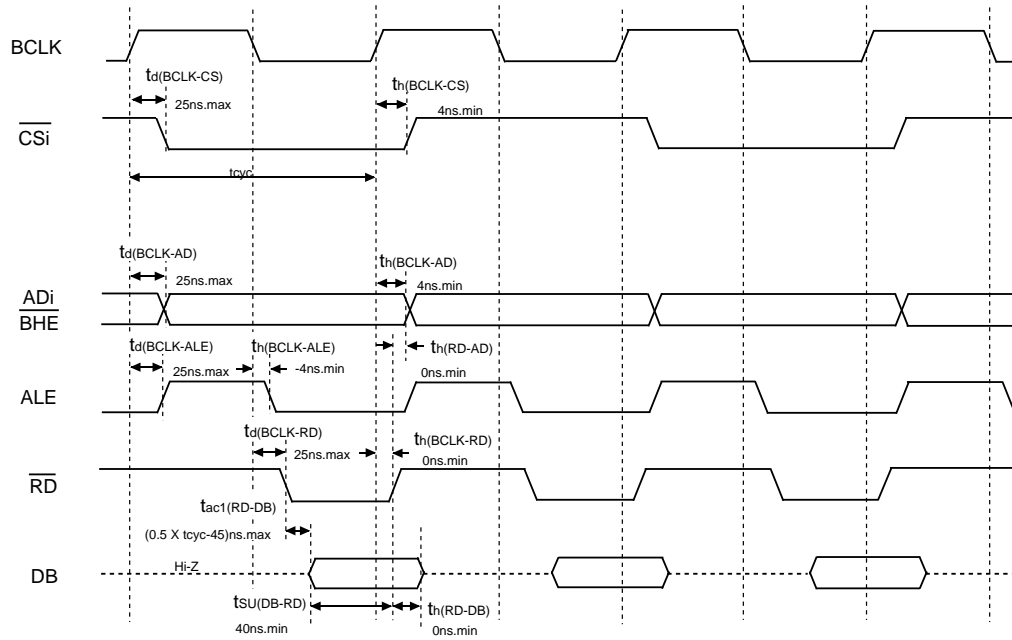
BCLK

$t_{d(BCLK-CS)}$

25ns.max

$t_{h(BCLK-CS)}$

4ns.min

$\overline{CSi}$

tcyc

$t_{d(BCLK-AD)}$

25ns.max

$t_{h(BCLK-AD)}$

4ns.min

ADi

$\overline{BHE}$

$t_{d(BCLK-ALE)}$

25ns.max

$t_{h(BCLK-ALE)}$

-4ns.min

$t_{h(RD-AD)}$

0ns.min

ALE

$t_{d(BCLK-RD)}$

25ns.max

$t_{h(BCLK-RD)}$

0ns.min

$\overline{RD}$

$t_{ac1(RD-DB)}$

(0.5 X tcyc-45)ns.max

DB

Hi-Z

$t_{SU(DB-RD)}$

40ns.min

$t_{h(RD-DB)}$

0ns.min